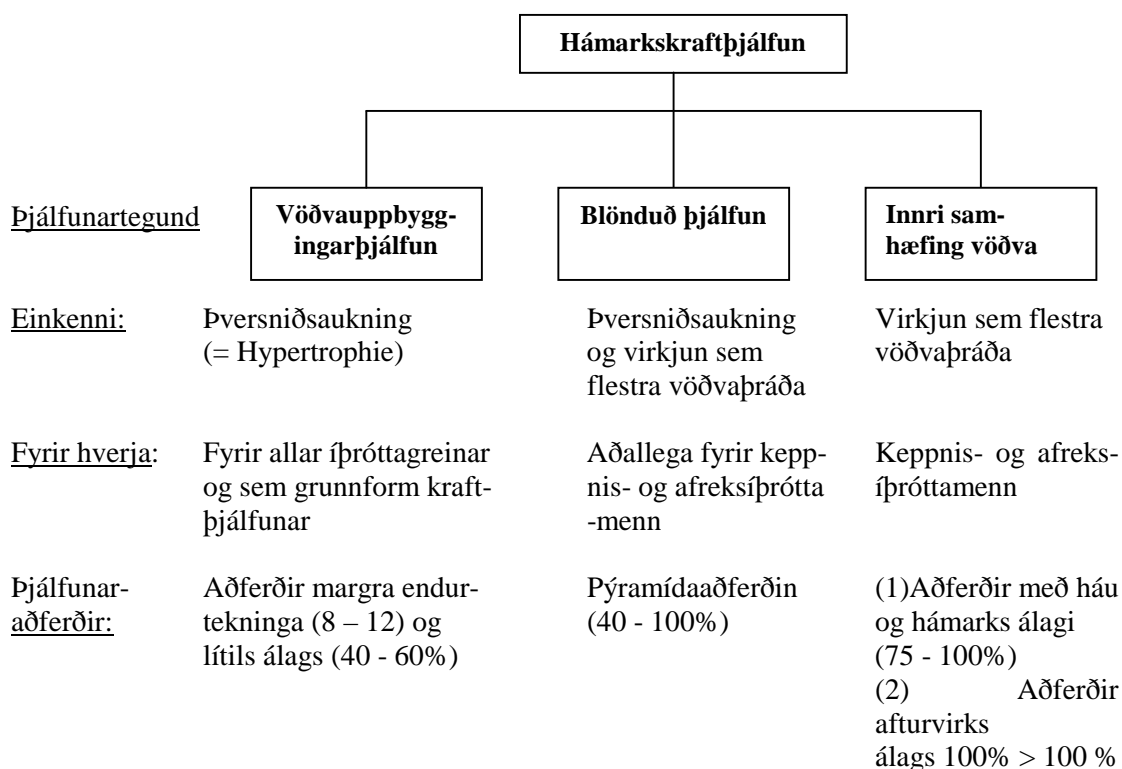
Hámarkskraftþjálfun

Þjálfunartegund

Vöðvauppbyggingarþjálfun

Blönduð þjálfun

Innri samhæfing vöðva

Einkenni: Þversniðsaukning (= Hypertrophie)

Þversniðsaukning og virkjun sem flestra vöðvaþráða

Virkjun sem flestra vöðvaþráða

Fyrir hverja: Fyrir allar íþróttagreinar og sem grunnform kraftþjálfunar

Aðallega fyrir keppnis- og afreksíþrótta -menn

Keppnis- og afreksíþróttamenn

Þjálfunaraðferðir: Aðferðir margra endurtekninga (8 – 12) og lítils álags (40 - 60%)

Pýramídaaðferðin (40 - 100%)

(1)Aðferðir með háu og hámarks álagi (75 - 100%)
(2) Aðferðir afturvirks álags 100% > 100 %